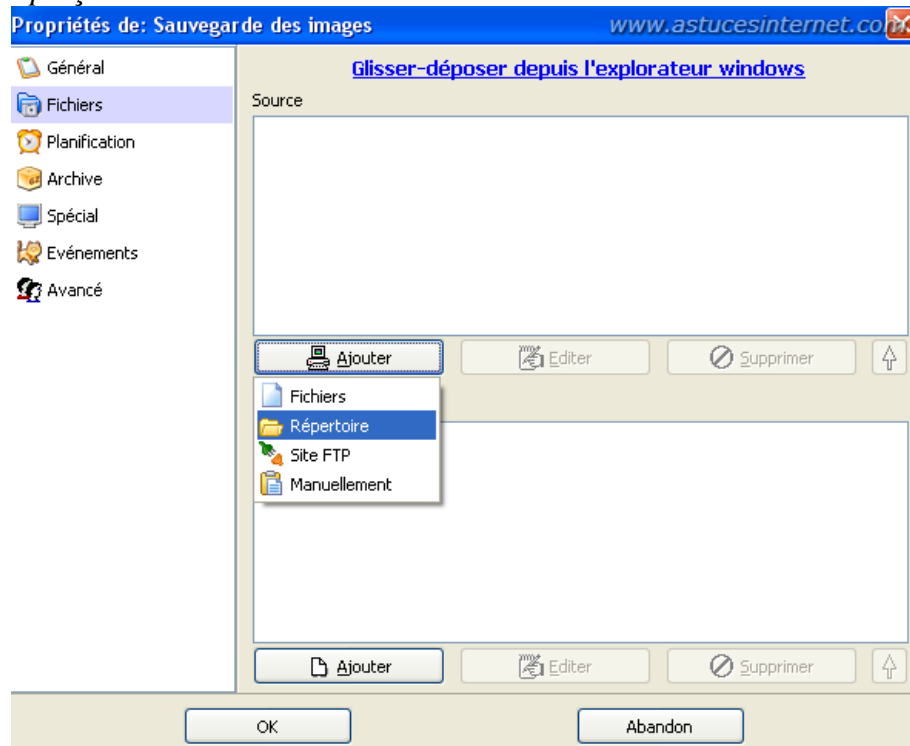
Propriétés de: Sauvegarde des images

www.astucesinternet.com

Général
Fichiers
Planification
Archive
Spécial
Evénements
Avancé

Glisser-déposer depuis l'explorateur windows

Source

Ajouter
Editer
Supprimer

Fichiers
Répertoire
Site FTP
Manuellement

Ajouter
Editer
Supprimer

OK
Abandon